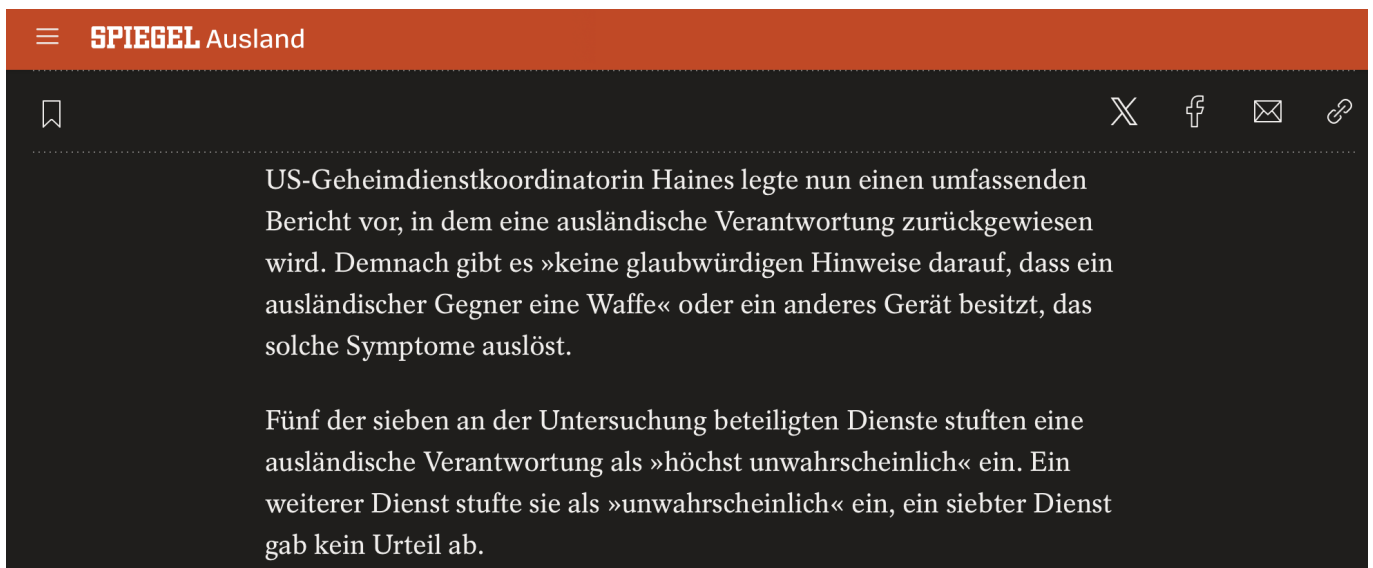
SPIEGEL Ausland

US-Geheimdienstkoordinatorin Haines legte nun einen umfassenden Bericht vor, in dem eine ausländische Verantwortung zurückgewiesen wird. Demnach gibt es »keine glaubwürdigen Hinweise darauf, dass ein ausländischer Gegner eine Waffe« oder ein anderes Gerät besitzt, das solche Symptome auslöst.

Fünf der sieben an der Untersuchung beteiligten Dienste stuften eine ausländische Verantwortung als »höchst unwahrscheinlich« ein. Ein weiterer Dienst stufte sie als »unwahrscheinlich« ein, ein siebter Dienst gab kein Urteil ab.